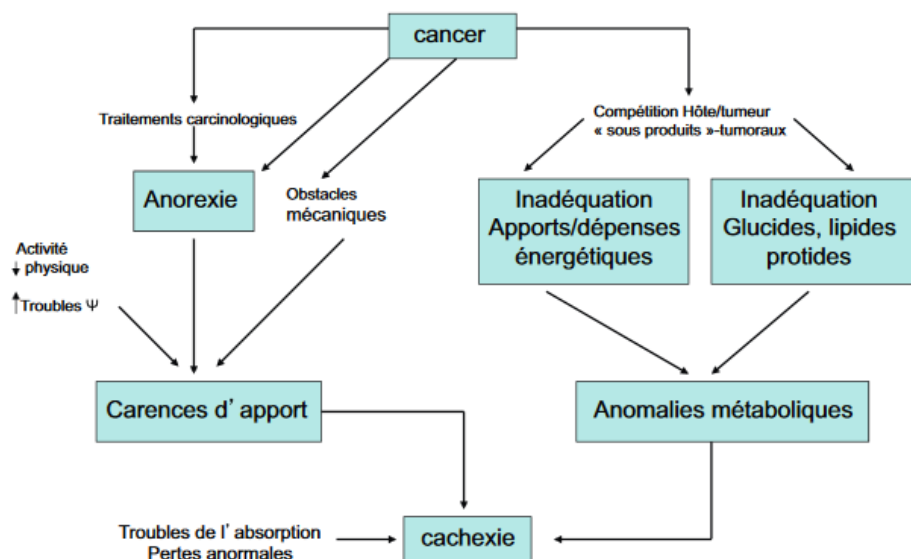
cancer

Traitements carcinologiques

Anorexie

Obstacles mécaniques

Compétition Hôte/tumeur « sous produits »-tumoraux

Inadéquation Apports/dépenses énergétiques

Inadéquation Glucides, lipides protides

Activité
↓ physique

↑Troubles Ψ

Carences d' apport

Anomalies métaboliques

Troubles de l' absorption
Pertes anormales

cachexie